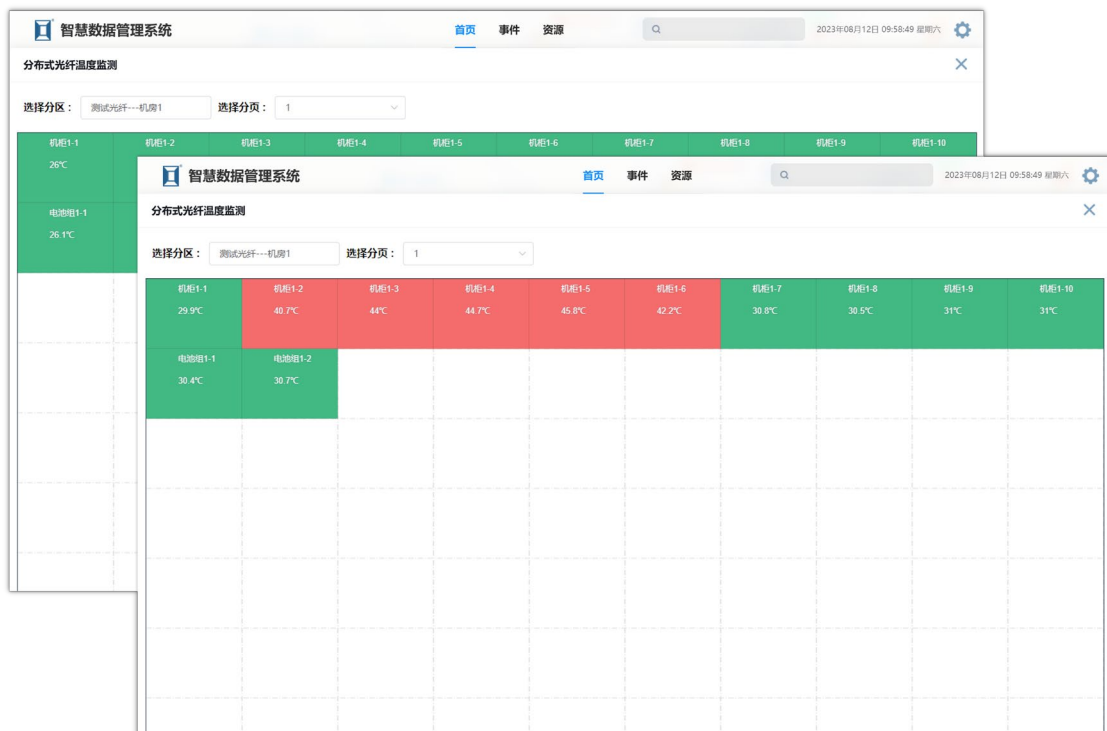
智慧数据管理系统

首页 事件 资源

2023年08月12日 09:58:49 星期六

分布式光纤温度监测

选择分区： 测试光纤---机房1 选择分页： 1

| 机柜1-1 | 机柜1-2 | 机柜1-3 | 机柜1-4 | 机柜1-5 | 机柜1-6 | 机柜1-7 | 机柜1-8 | 机柜1-9 | 机柜1-10 |
|---|---|---|---|---|---|---|---|---|---|
| 26℃ | | | | | | | | | |
| 电池组1-1 | | | | | | | | | |
| 26.1℃ | | | | | | | | | |

智慧数据管理系统

首页 事件 资源

2023年08月12日 09:58:49 星期六

分布式光纤温度监测

选择分区： 测试光纤---机房1 选择分页： 1

| 机柜1-1 | 机柜1-2 | 机柜1-3 | 机柜1-4 | 机柜1-5 | 机柜1-6 | 机柜1-7 | 机柜1-8 | 机柜1-9 | 机柜1-10 |
|---|---|---|---|---|---|---|---|---|---|
| 29.9℃ | 40.7℃ | 44℃ | 44.7℃ | 45.8℃ | 42.2℃ | 30.8℃ | 30.5℃ | 31℃ | 31℃ |
| 电池组1-1 | 电池组1-2 | | | | | | | | |
| 30.4℃ | 30.7℃ | | | | | | | | |